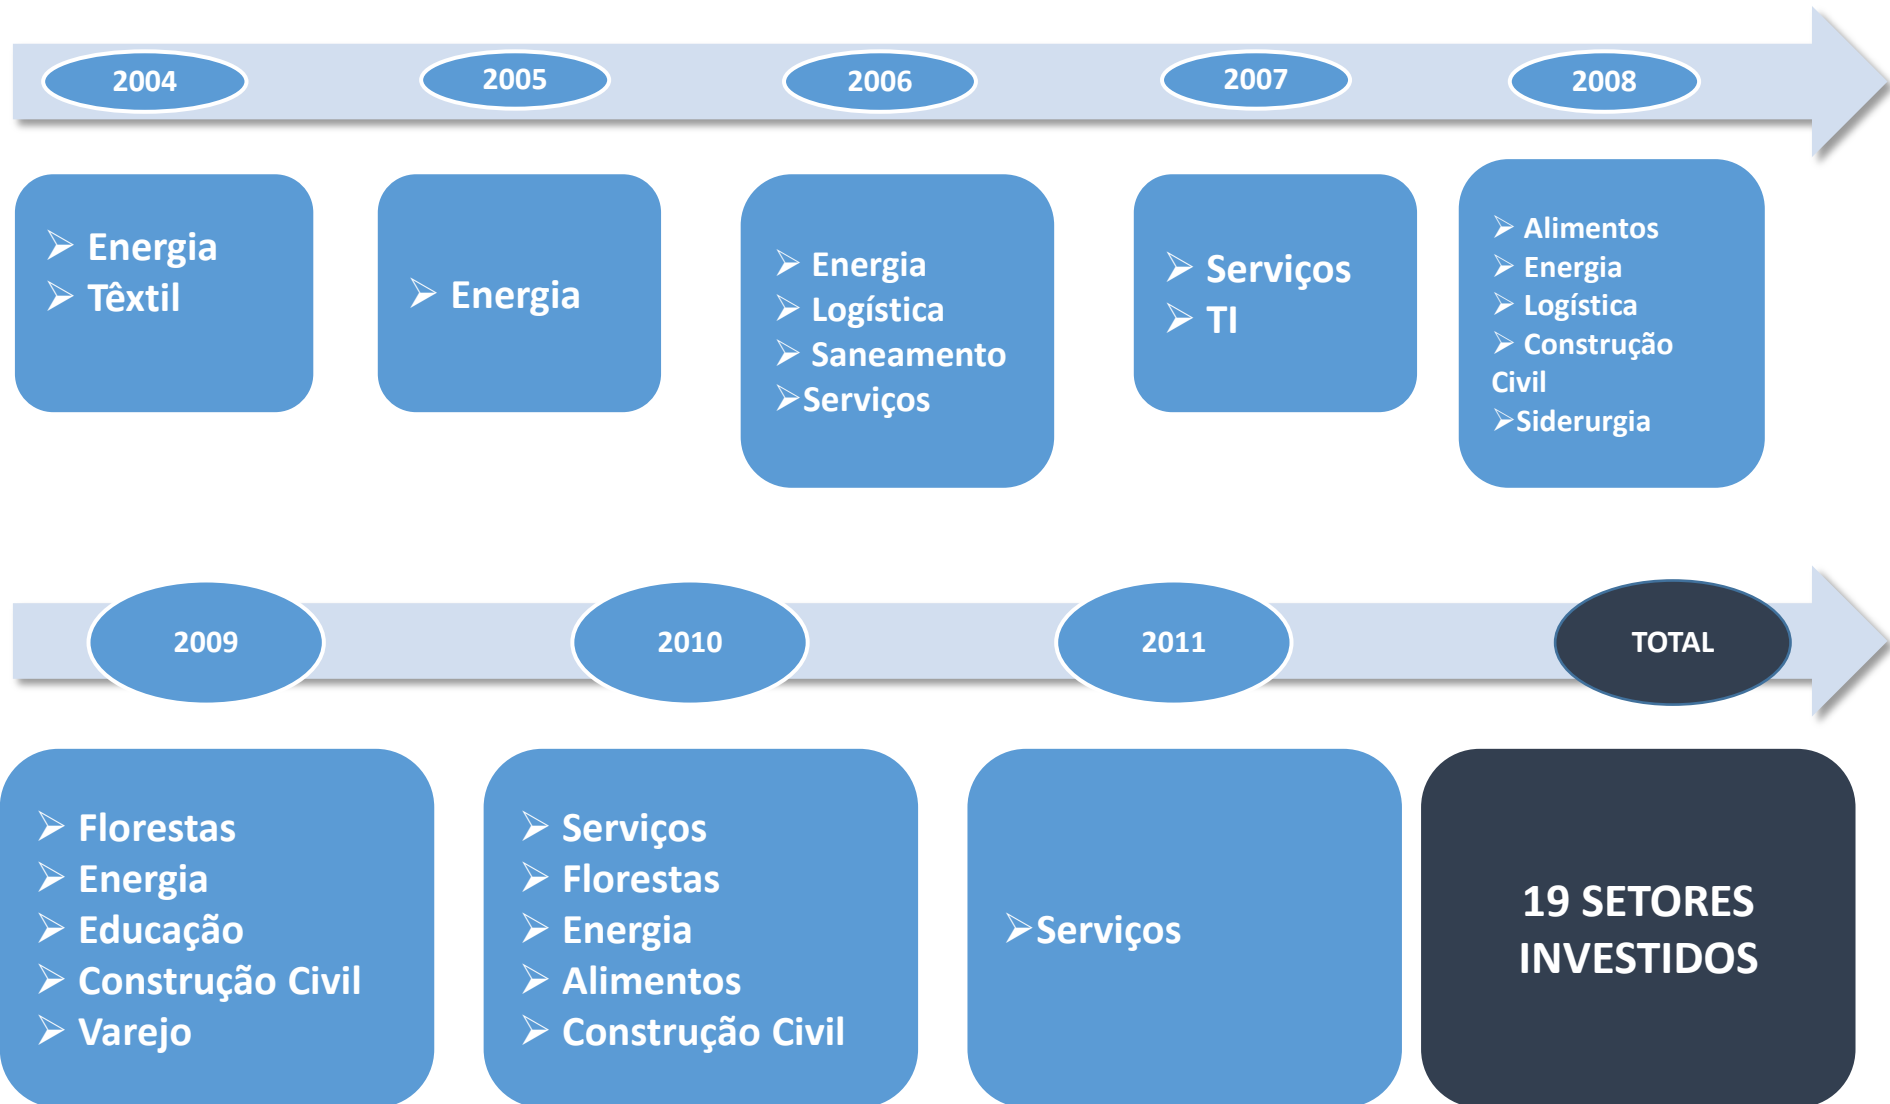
2004

- Energia
- Têxtil

2005

- Energia

2006

- Energia
- Logística
- Saneamento
- Serviços

2007

- Serviços
- TI

2008

- Alimentos
- Energia
- Logística
- Construção Civil
- Siderurgia

2009

- Florestas
- Energia
- Educação
- Construção Civil
- Varejo

2010

- Serviços
- Florestas
- Energia
- Alimentos
- Construção Civil

2011

- Serviços

TOTAL

19 SETORES INVESTIDOS